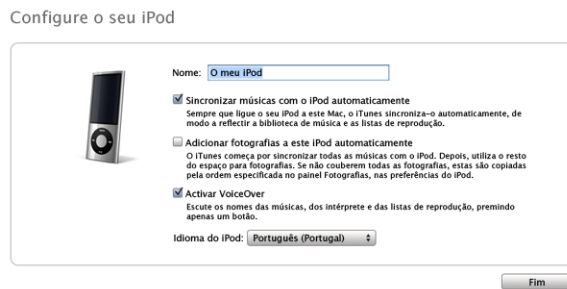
Configure o seu iPod

Nome: O meu iPod

Sincronizar músicas com o iPod automaticamente

Sempre que ligue o seu iPod a este Mac, o iTunes sincroniza-o automaticamente, de modo a reflectir a biblioteca de música e as listas de reprodução.

Adicionar fotografias a este iPod automaticamente

O iTunes começa por sincronizar todas as músicas com o iPod. Depois, utiliza o resto do espaço para fotografias. Se não couberem todas as fotografias, estas são copiadas pela ordem especificada no painel Fotografias, nas preferências do iPod.

Activar VoiceOver

Escute os nomes das músicas, dos intérprete e das listas de reprodução, premindo apenas um botão.

Idioma do iPod: Português (Portugal)

Fim